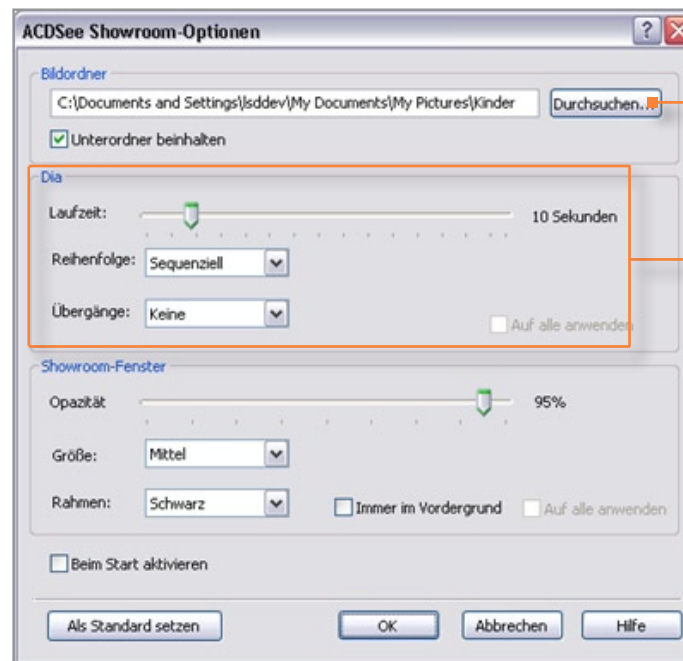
ACDSee Showroom-Optionen

?

Bildordner

C:\Documents and Settings\lsddev\My Documents\My Pictures\Kinder

Durchsuchen...

Unterordner beinhalten

Dia

Laufzeit:

10 Sekunden

Reihenfolge:

Sequenziell

Übergänge:

Keine

Auf alle anwenden

Showroom-Fenster

Opazität

95%

Größe:

Mittel

Rahmen:

Schwarz

Immer im Vordergrund

Auf alle anwenden

Beim Start aktivieren

Als Standard setzen

OK

Abbrechen

Hilfe